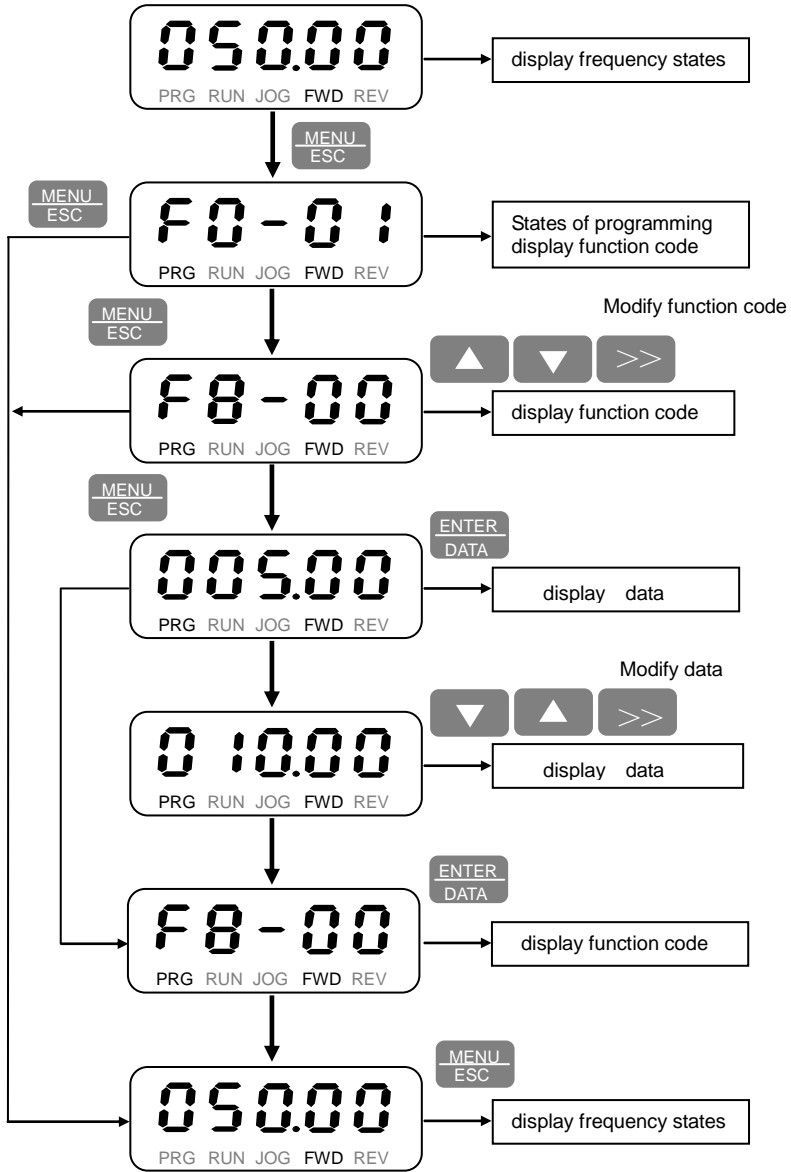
050.00
PRG RUN JOG FWD REV
display frequency states

MENU
ESC

MENU
ESC

F0-01
PRG RUN JOG FWD REV
States of programming display function code

MENU
ESC

Modify function code

▲ ▼ >>

F8-00
PRG RUN JOG FWD REV
display function code

MENU
ESC

ENTER
DATA

005.00
PRG RUN JOG FWD REV
display data

Modify data

▼ ▲ >>

010.00
PRG RUN JOG FWD REV
display data

ENTER
DATA

F8-00
PRG RUN JOG FWD REV
display function code

MENU
ESC

050.00
PRG RUN JOG FWD REV
display frequency states